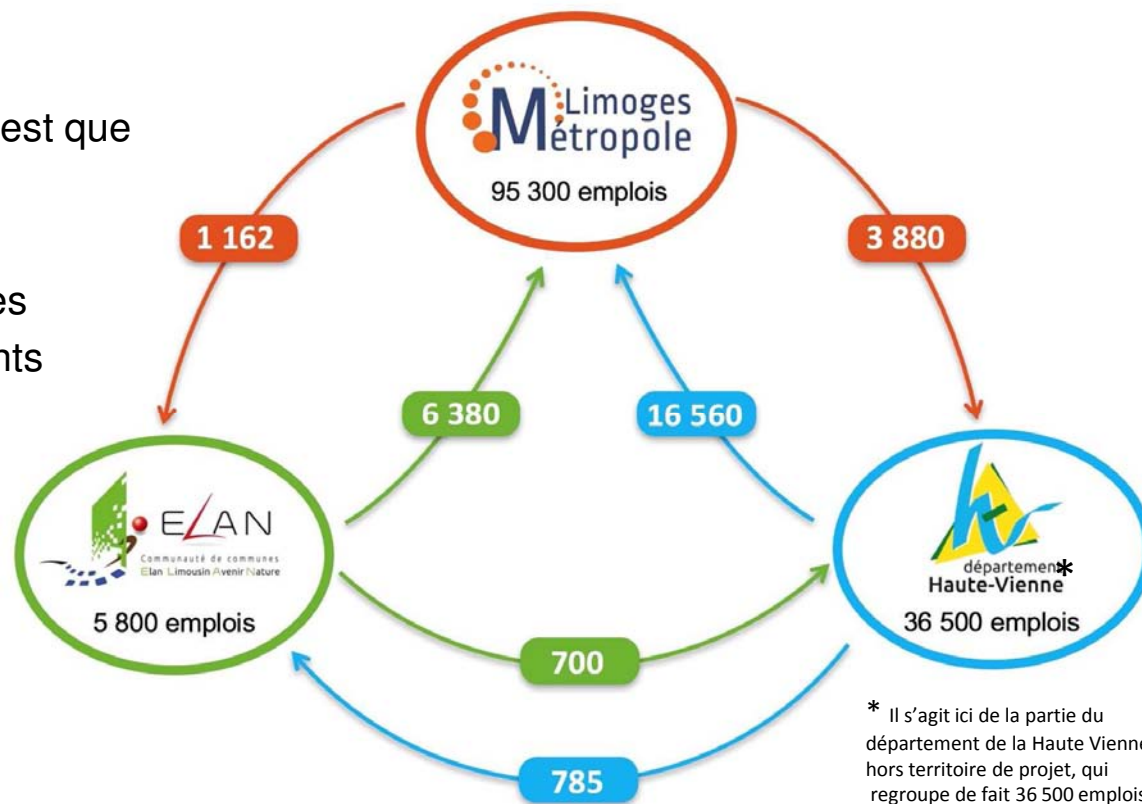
est que

es
nts

Limoges Métropole
95 300 emplois

1 162

3 880

6 380

16 560

ELAN
Communauté de communes
Elan Limousin Avenir Nature
5 800 emplois

département Haute-Vienne*
36 500 emplois

700

785

* Il s'agit ici de la partie du département de la Haute Vienne hors territoire de projet, qui regroupe de fait 36 500 emplois